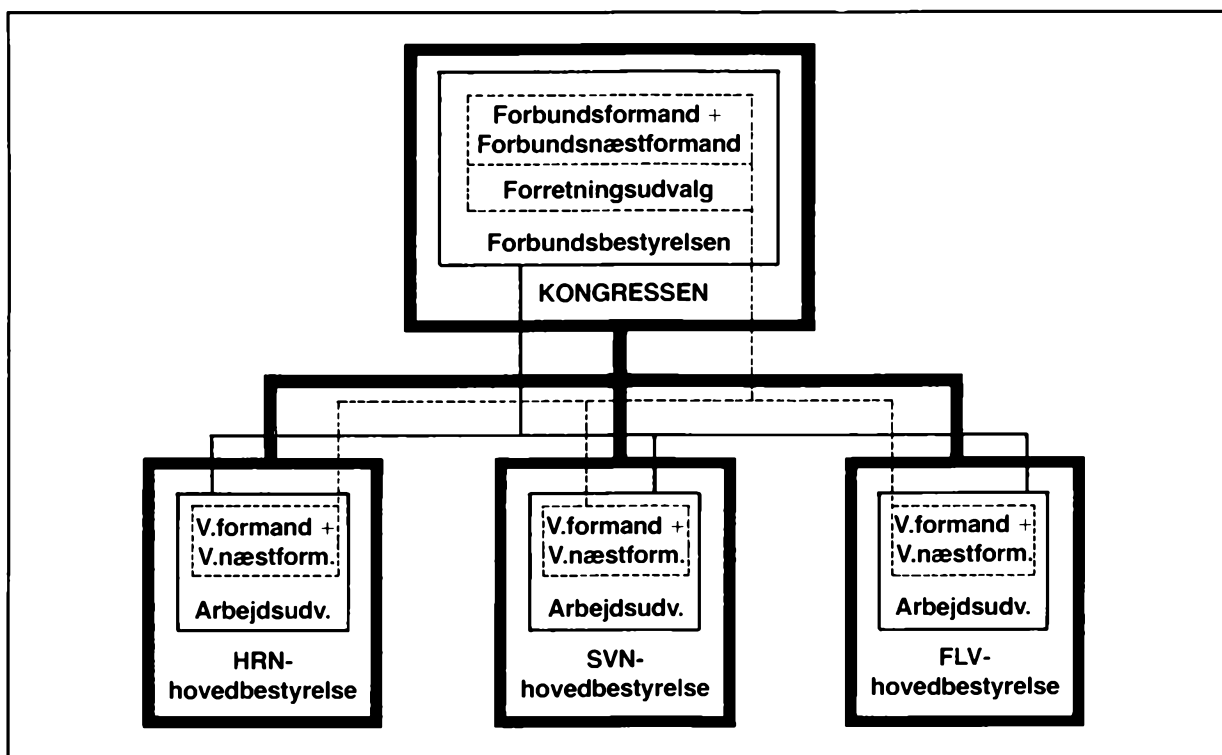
Forbundsformand +
Forbundsnæstformand

Forretningsudvalg

Forbundsbestyrelsen

KONGRESSEN

V.formand +
V.næstform.

Arbejdsudv.

HRN-hovedbestyrelse

V.formand +
V.næstform.

Arbejdsudv.

SVN-hovedbestyrelse

V.formand +
V.næstform.

Arbejdsudv.

FLV-hovedbestyrelse